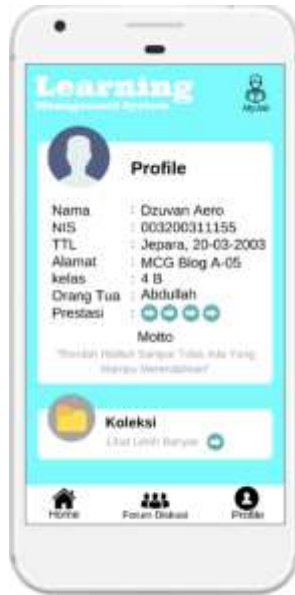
Learning
Management System

MyJak

Profile

| Nama | : Dzuvan Aero |
|---|---|
| NIS | : 003200311155 |
| TTL | : Jepara, 20-03-2003 |
| Alamat | : MCG Blog A-05 |
| kelas | : 4 B |
| Orang Tua | : Abdullah |
| Prestasi | : |

Motto

"Rendah Hatilah Sampai Tidak Ada Yang Mampu Merendahkan"

Koleksi

Lihat Lebih Banyak

Home
Forum Diskusi
Profile